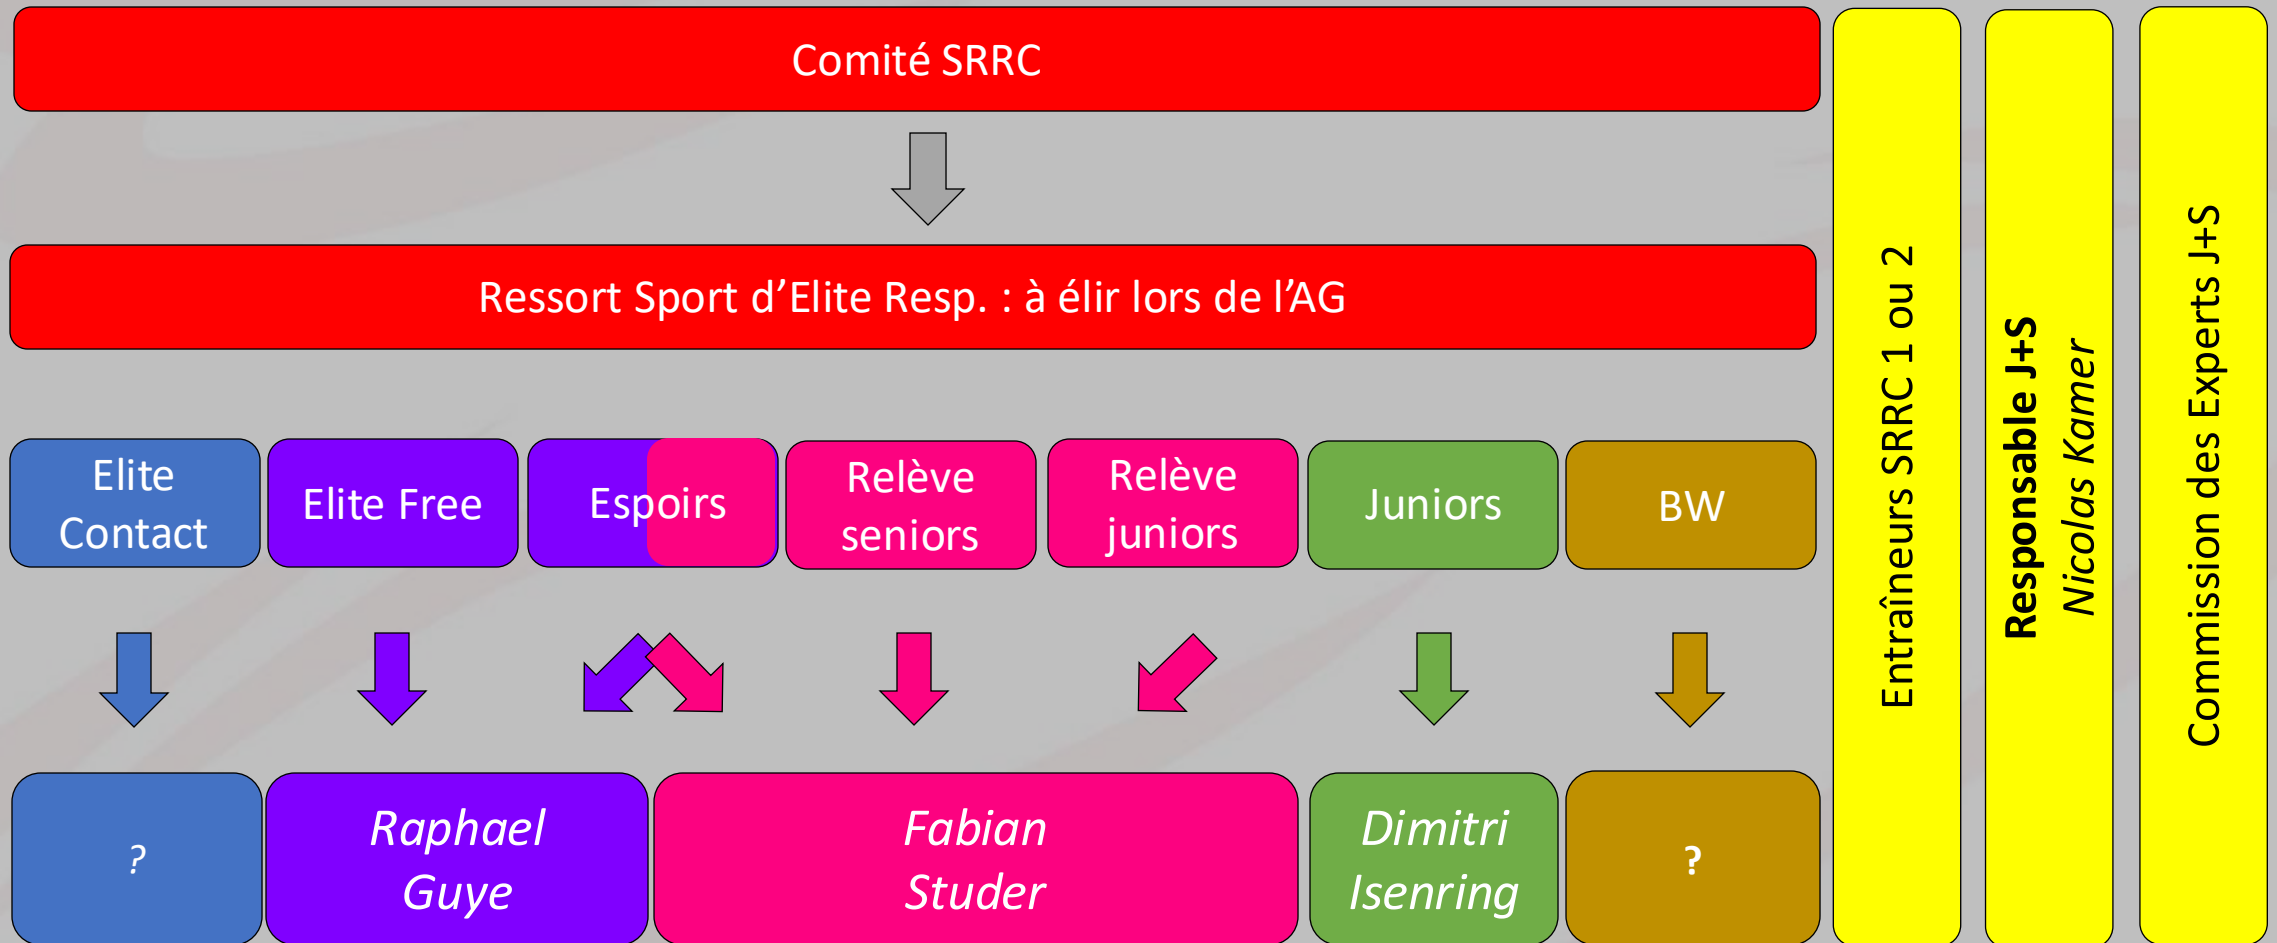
Comité SRRC

Ressort Sport d'Elite Resp. : à élir lors de l'AG

Elite Contact

Elite Free

Espoirs

Relève seniors

Relève juniors

Juniors

BW

?

Raphael Guye

Fabian Studer

Dimitri Isenring

?

Entraîneurs SRRC 1 ou 2

**Responsable J+S**
*Nicolas Kamer*

Commission des Experts J+S